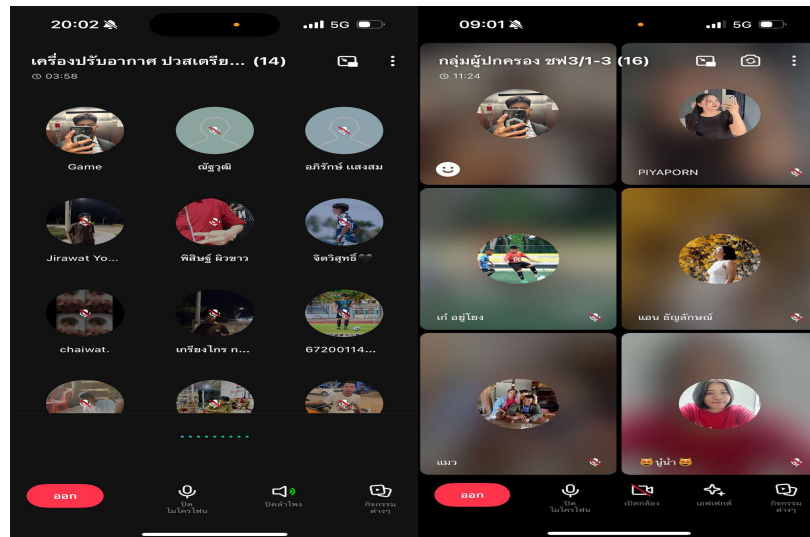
20:02

5G

เครื่องปรับอากาศ ปวสเตรีย... (14)

03:58

Game

ณัฐวุฒิ

อภิรักษ์ แสงสม

Jirawat Yo...

พิสิษฐ์ ผิวขาว

จิตวิสุทธิ์

chaiwat.

เกรียงไกร ก...

67200114...

ออก

ปิด ไมโครโฟน

ปิดลำโพง

กิจกรรมต่างๆ

09:01

5G

กลุ่มผู้ปกครอง ชฟ3/1-3 (16)

11:24

PIYAPORN

เก่ อยู่โยง

แอน ธัญลักษณ์

แมว

น้ำน้ำ

ออก

ปิด ไมโครโฟน

เปิดกล้อง

เอฟเฟกต์

กิจกรรมต่างๆ